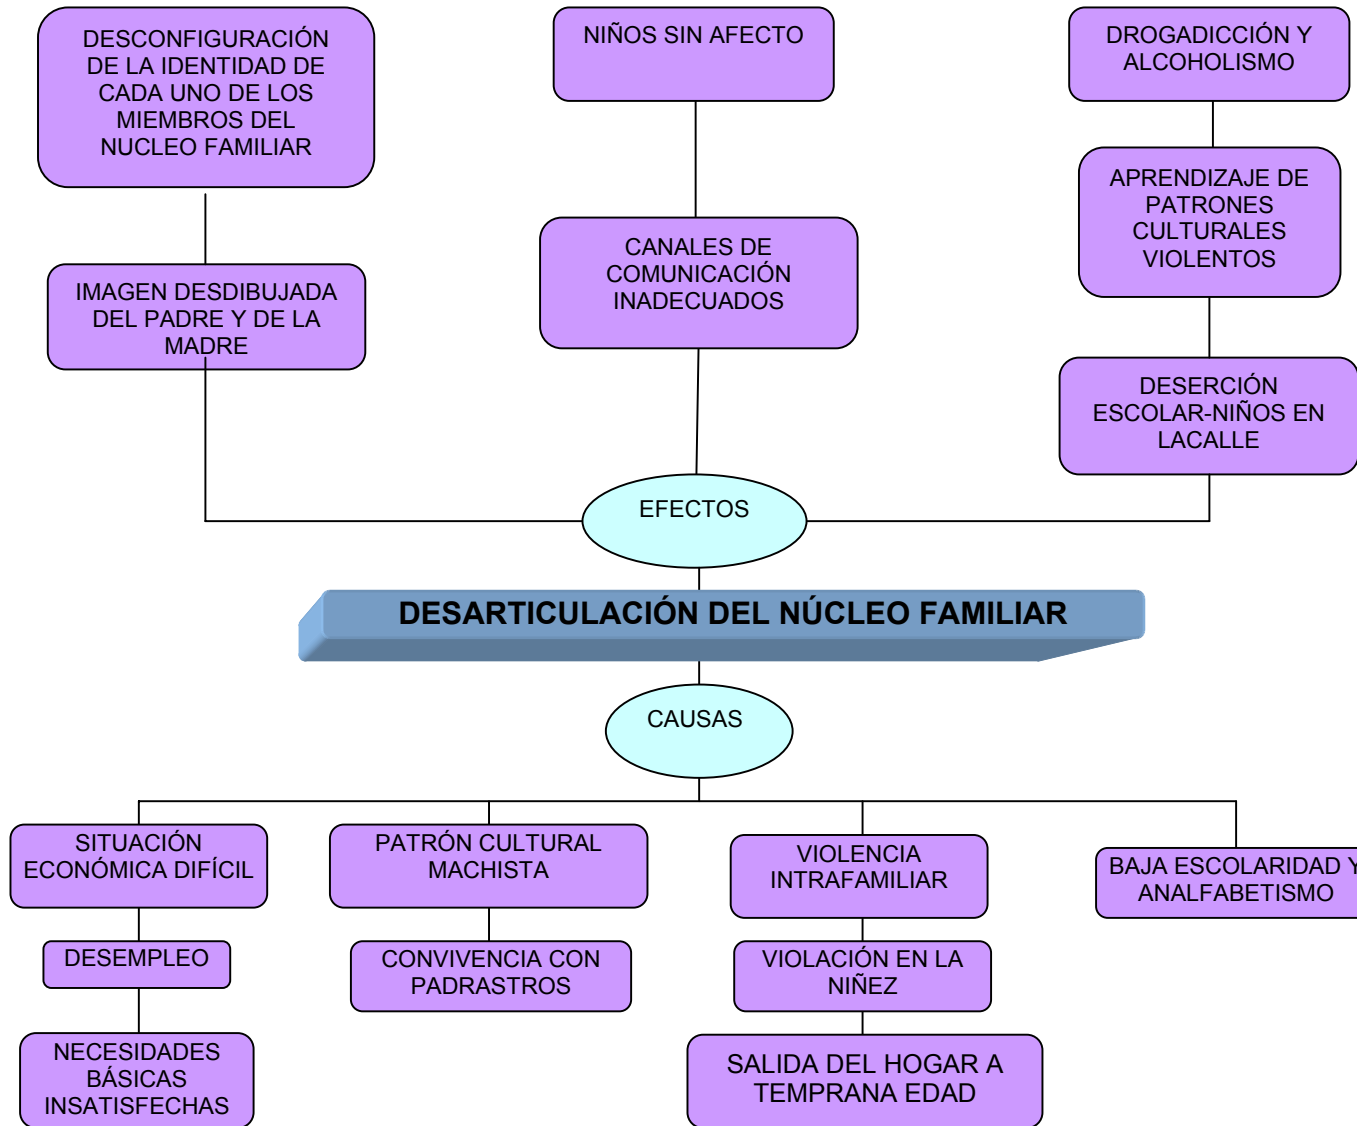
DESCONFIGURACIÓN DE LA IDENTIDAD DE CADA UNO DE LOS MIEMBROS DEL NUCLEO FAMILIAR

NIÑOS SIN AFECTO

DROGADICCIÓN Y ALCOHOLISMO

APRENDIZAJE DE PATRONES CULTURALES VIOLENTOS

CANALES DE COMUNICACIÓN INADECUADOS

IMAGEN DESDIBUJADA DEL PADRE Y DE LA MADRE

DESERCIÓN ESCOLAR-NIÑOS EN LACALLE

EFECTOS

DESARTICULACIÓN DEL NÚCLEO FAMILIAR

CAUSAS

SITUACIÓN ECONÓMICA DIFÍCIL

PATRÓN CULTURAL MACHISTA

VIOLENCIA INTRAFAMILIAR

BAJA ESCOLARIDAD Y ANALFABETISMO

DESEMPLEO

CONVIVENCIA CON PADRASTROS

VIOLACIÓN EN LA NIÑEZ

NECESIDADES BÁSICAS INSATISFECHAS

SALIDA DEL HOGAR A TEMPRANA EDAD